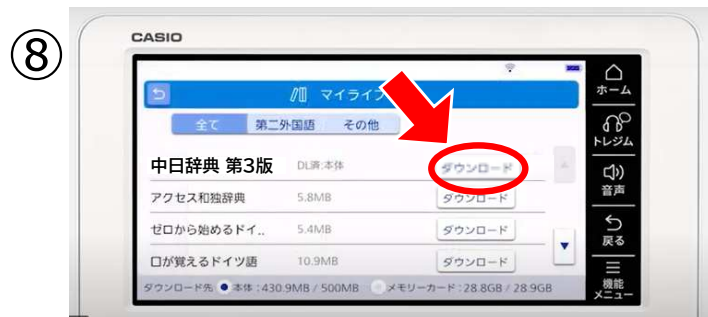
⑧

CASIO

マイライブ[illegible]

全て　第二外国語　その他

中日辞典 第3版　DL済:本体　ダウンロード

アクセス和独辞典　5.8MB　ダウンロード

ゼロから始めるドイ..　5.4MB　ダウンロード

口が覚えるドイツ語　10.9MB　ダウンロード

ダウンロード先 ● 本体 : 430.9MB / 500MB　メモリーカード : 28.8GB / 28.9GB

ホーム

トレジム

音声

戻る

機能メニュー